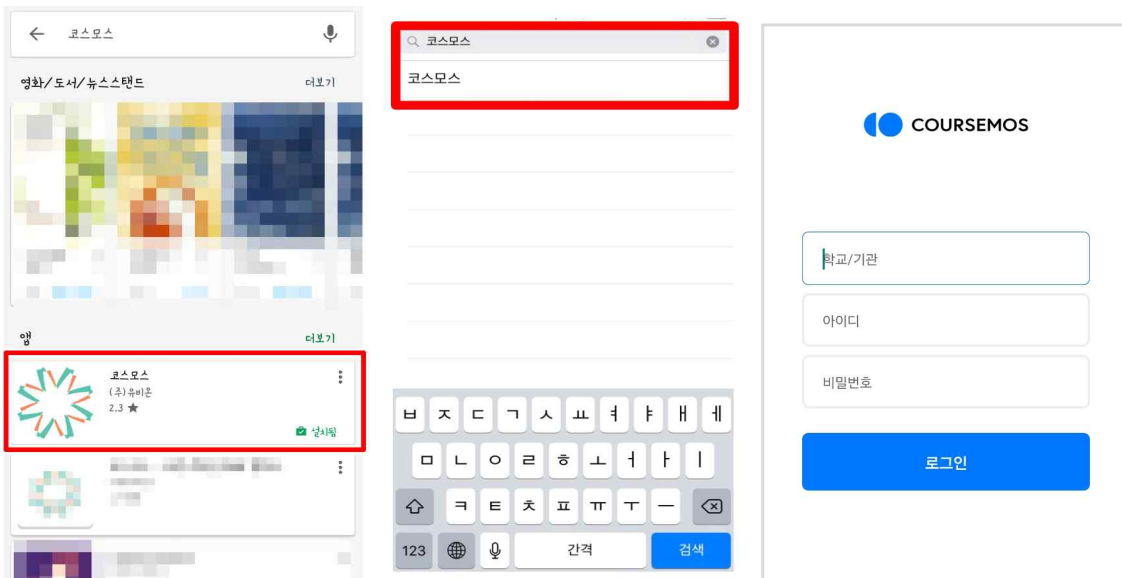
← 코스모스

영화/도서/뉴스스탠드 더보기

앱 더보기

코스모스
(주)유비온
2.3 ★
설치됨

코스모스

코스모스

ㅂ ㅈ ㄷ ㄱ ㅅ ㅛ ㅕ ㅑ ㅐ ㅔ
ㅁ ㄴ ㅇ ㄹ ㅎ ㅗ ㅓ ㅏ ㅣ
ㅋ ㅌ ㅊ ㅍ ㅠ ㅜ ㅡ
123 간격 검색

COURSEMOS

학교/기관

아이디

비밀번호

로그인